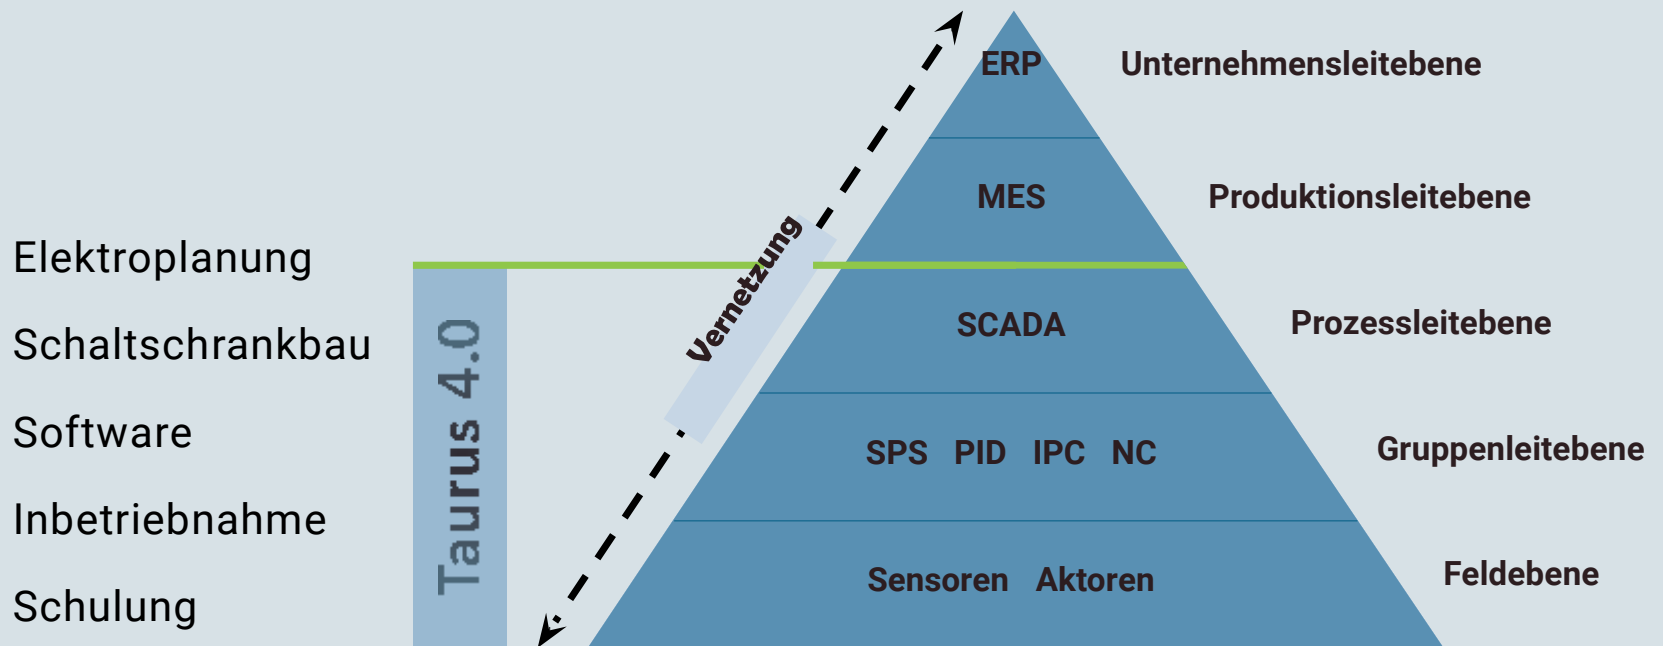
Elektroplanung

Schaltschrankbau

Software

Inbetriebnahme

Schulung

Taurus 4.0

Vernetzung

ERP
Unternehmensleitebene

MES
Produktionsleitebene

SCADA
Prozessleitebene

SPS PID IPC NC
Gruppenleitebene

Sensoren Aktoren
Feldebene